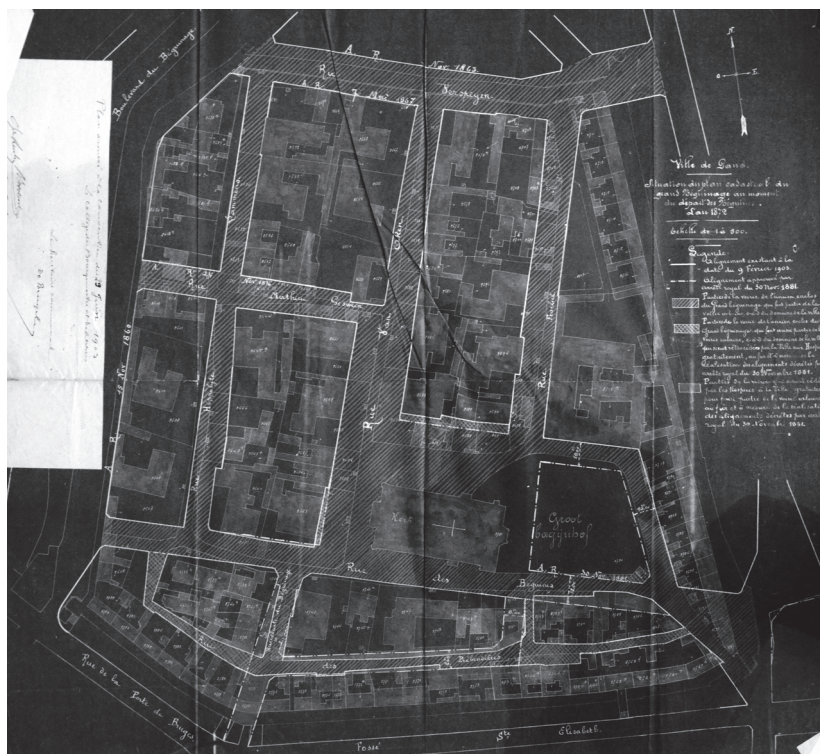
Boulevard du Béguinage

A. R. Nov. 1863

Rue

A. R. 7 Aout 1897

Veerstegen

Ville de Gand.

Situation du plan cadastral du grand Béguinage au moment du départ des Béguines. Lors 1872

Echelle de 1à 500.

Légende

Alignement existant à la date du 9 Février 1905.

Alignement approuvé par arrêté royal du 30 Nov. 1881.

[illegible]

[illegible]

A. R. 1869

Rue

Rue

Rue

Rue

Groot Begijnhof

des Béguines

A. R. Nov. 1881

Rue de la Porte de Bruges

Fossé Ste Elisabeth

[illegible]